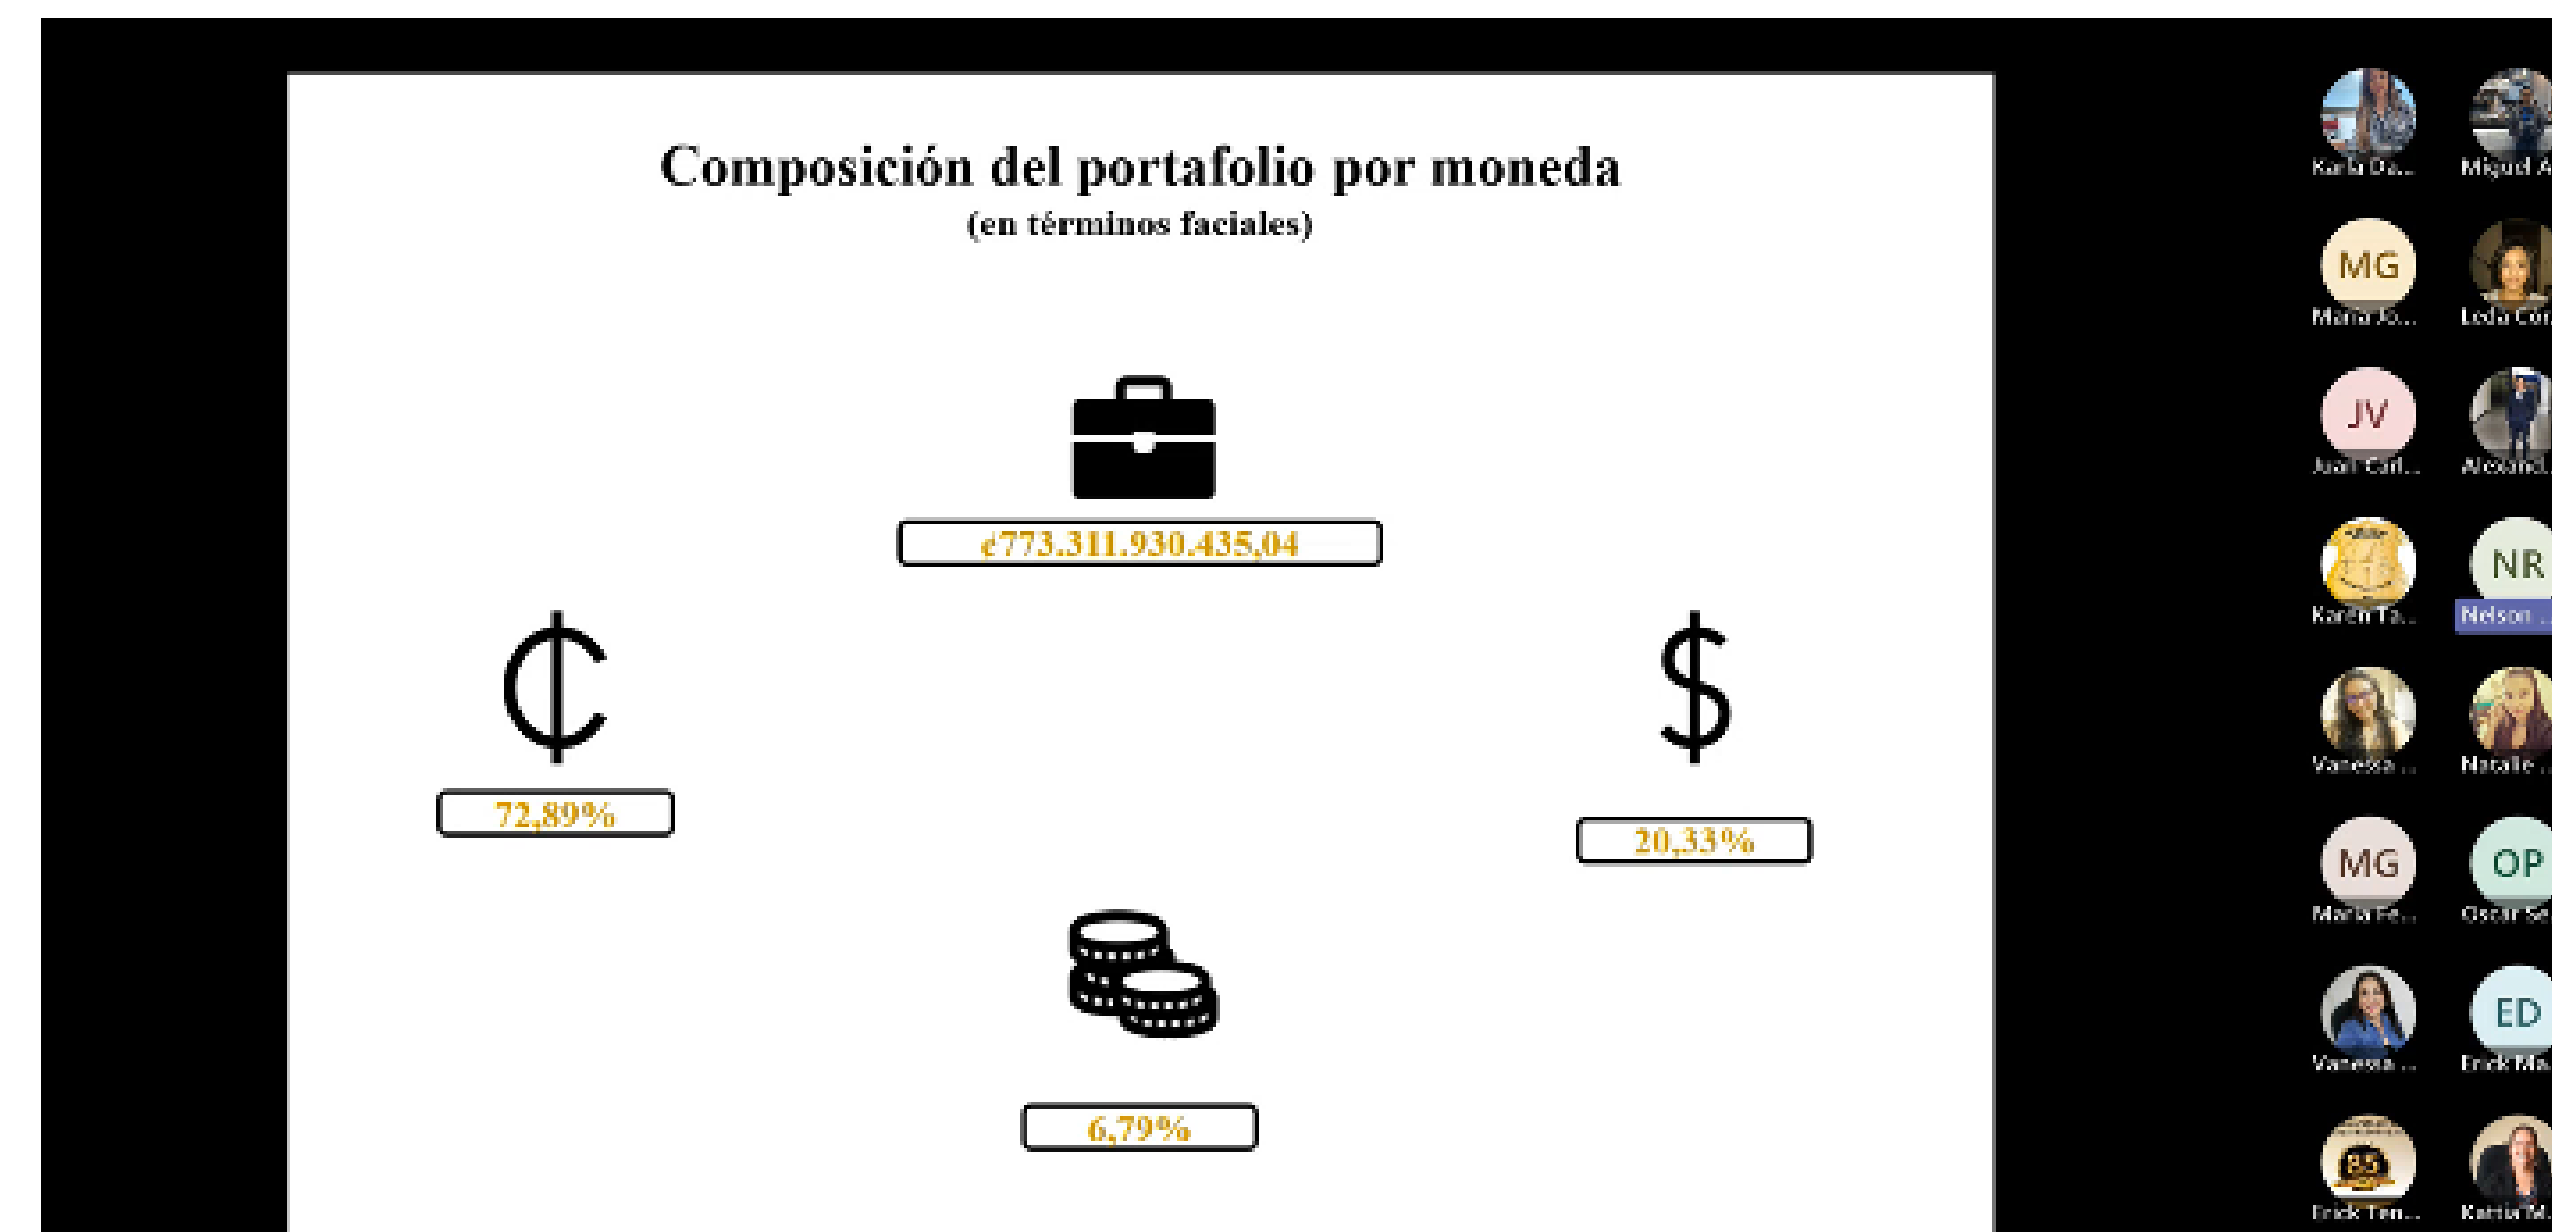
Composición del portafolio por moneda
(en términos faciales)

¢773.311.930.435,04

₡

72,89%

$

20,33%

6,79%

Karla Da...
Miguel A
MG
Maria Jo...
Leda Cor
JV
Juan Carl...
Alejand...
Karen Ta...
NR
Nelson ...
Vanessa ...
Natalie ...
MG
Maria Fe...
OP
Oscar Se
Vanessa ...
ED
Erick Ma
85
Erick Ten...
Karla M.